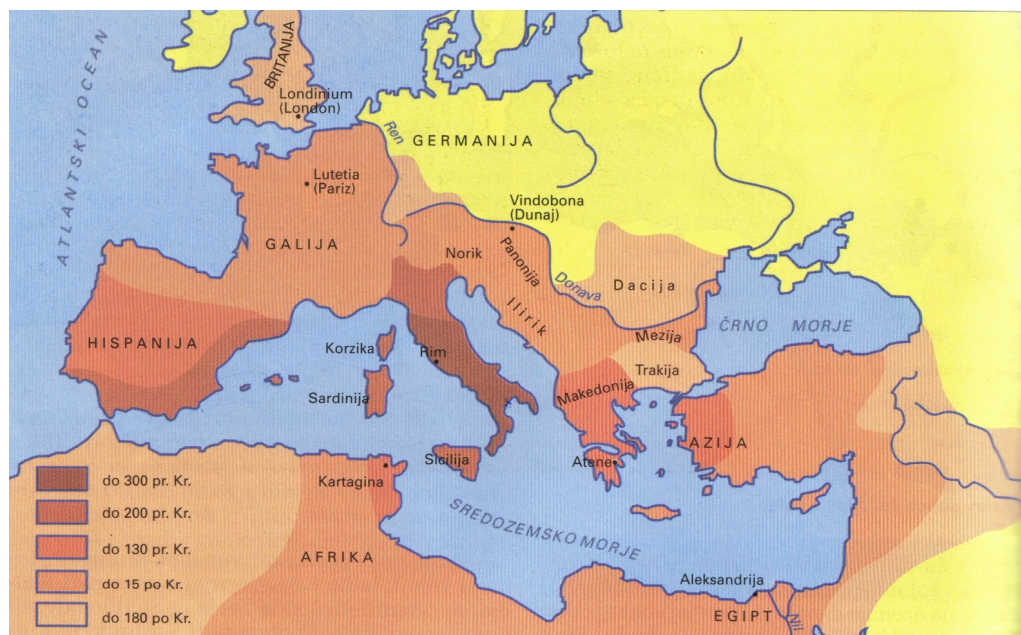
ATLANTSKI OCEAN

BRITANIJA

Londinium (London)

Ren

GERMANIJA

Lutetia (Pariz)

Vindobona (Dunaj)

GALIJA

Norik

Panonija

Donava

Dacija

Ilirik

ČRNO MORJE

Mezija

HISPANIJA

Korzika

Rim

Trakija

Sardinija

Makedonija

AZIJA

Sicilija

Atene

Kartagina

SREDOZEMSKO MORJE

AFRIKA

Aleksandrija

EGIPT

Nil

do 300 pr. Kr.

do 200 pr. Kr.

do 130 pr. Kr.

do 15 po Kr.

do 180 po Kr.